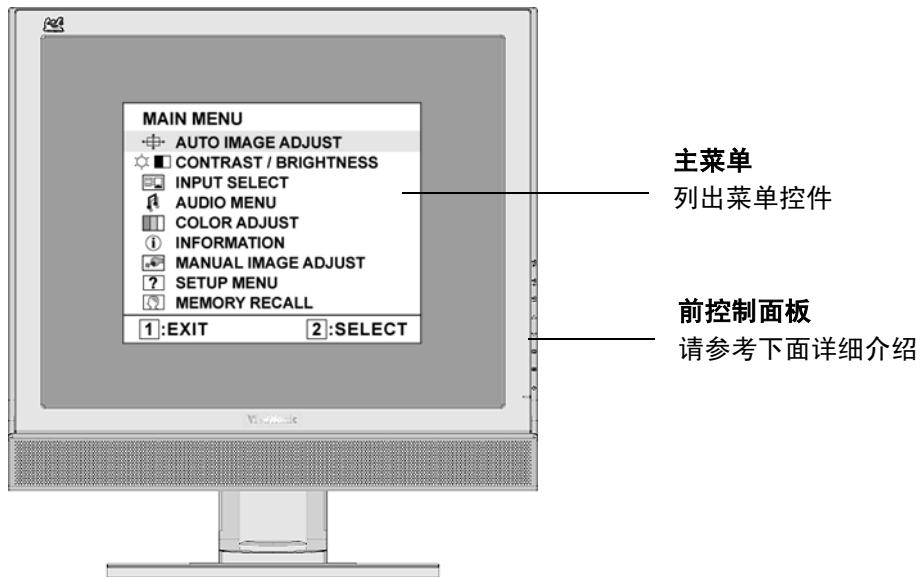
MAIN MENU
AUTO IMAGE ADJUST
CONTRAST / BRIGHTNESS
INPUT SELECT
AUDIO MENU
COLOR ADJUST
INFORMATION
MANUAL IMAGE ADJUST
SETUP MENU
MEMORY RECALL
1:EXIT 2:SELECT

ViewSonic

主菜单
列出菜单控件

前控制面板
请参考下面详细介绍